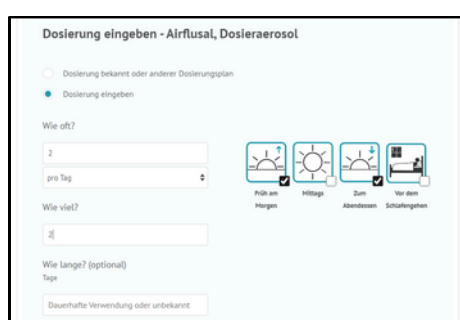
Dosierung eingeben - Airflusal, Dosieraerosol

Dosierung bekannt oder anderer Dosierungsplan

Dosierung eingeben

Wie oft?

2

pro Tag

Früh am Morgen

Mittags

Zum Abendessen

Vor dem Schlafengehen

Wie viel?

2

Wie lange? (optional)

Tage

Dauerhafte Verwendung oder unbekannt